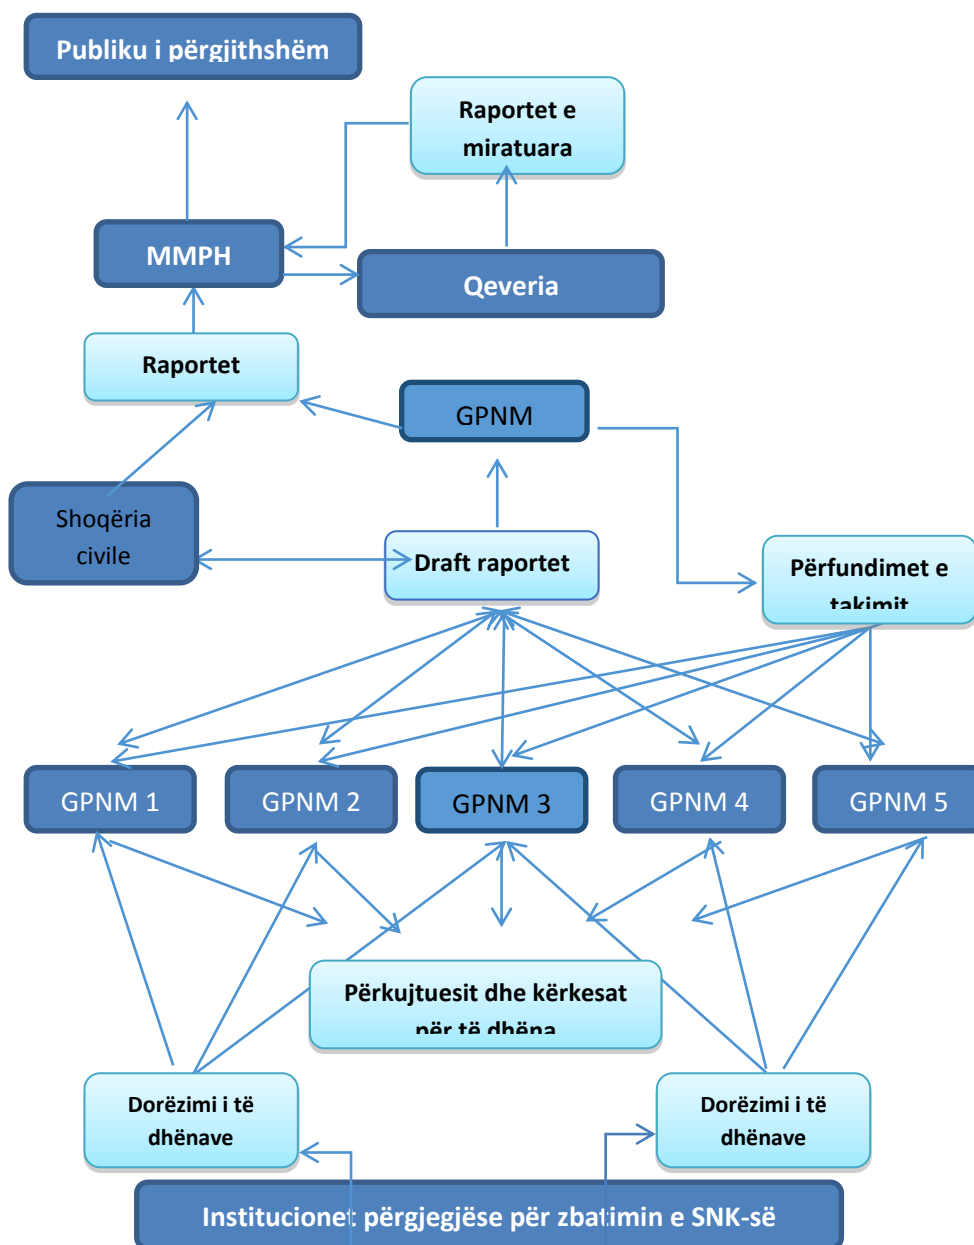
Publiku i përgjithshëm

Raportet e miratuara

MMPH

Qeveria

Raportet

GPNM

Shoqëria civile

Draft raportet

Përfundimet e takimit

GPNM 1

GPNM 2

GPNM 3

GPNM 4

GPNM 5

Përkujtuesit dhe kërkesat për të dhëna

Dorëzimi i të dhënave

Dorëzimi i të dhënave

Institucionet përgjegjëse për zbatimin e SNK-së